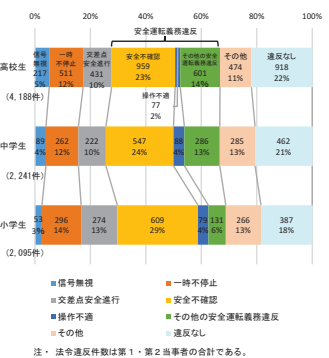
0%
20%
40%
60%
80%
100%

安全運転義務違反

高校生
（4,188件）
信号無視 217 5%
一時不停止 511 12%
交差点安全進行 431 10%
安全不確認 959 23%
操作不適 77 2%
その他の安全運転義務違反 601 14%
その他 474 11%
違反なし 918 22%

中学生
（2,241件）
89 4%
262 12%
222 10%
547 24%
88 4%
286 13%
285 13%
462 21%

小学生
（2,095件）
53 3%
296 14%
274 13%
609 29%
79 4%
131 6%
266 13%
387 18%

信号無視
一時不停止
交差点安全進行
安全不確認
操作不適
その他の安全運転義務違反
その他
違反なし

注・ 法令違反件数は第１・第２当事者の合計である。